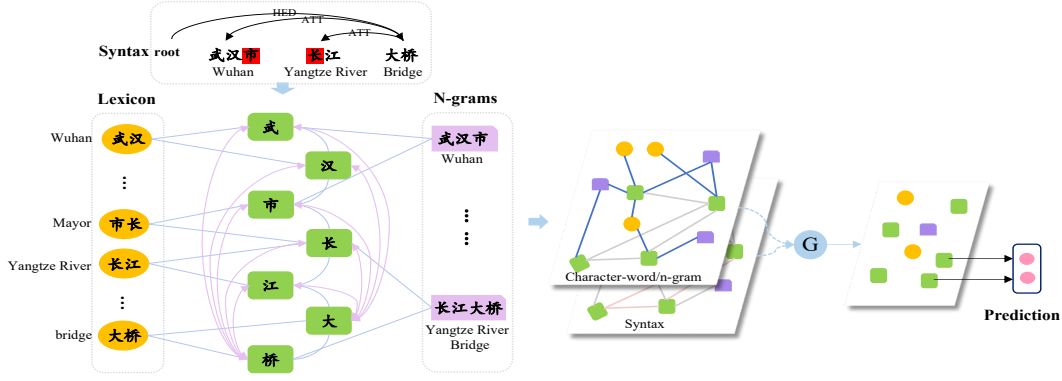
Syntax root
HED
ATT
ATT
武汉市
Wuhan
长江
Yangtze River
大桥
Bridge

Lexicon
Wuhan 武汉
⋮
Mayor 市长
Yangtze River 长江
⋮
bridge 大桥

武
汉
市
长
江
大
桥

N-grams
武汉市
Wuhan
⋮
长江大桥
Yangtze River Bridge

Character-word/n-gram
Syntax
G
Prediction